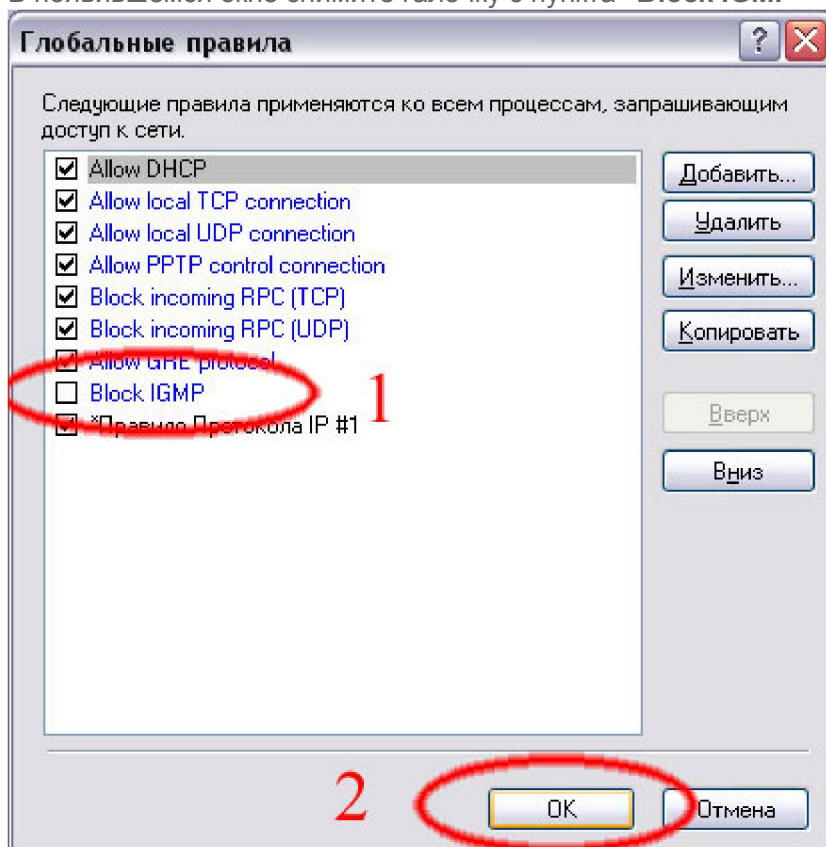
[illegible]

Глобальные правила

?

Следующие правила применяются ко всем процессам, запрашивающим доступ к сети.

Allow DHCP
Allow local TCP connection
Allow local UDP connection
Allow PPTP control connection
Block incoming RPC (TCP)
Block incoming RPC (UDP)
Allow GRE protocol
Block IGMP
*Правило Протокола IP #1

1

Добавить...
Удалить
Изменить...
Копировать
Вверх
Вниз

2

OK
Отмена